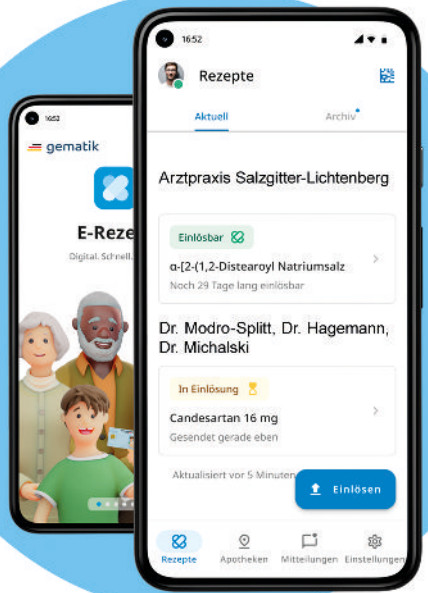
16:52

gematik

E-Reze

Digital. Schnell.

16:52

Rezepte

Aktuell

Archiv

Arztpraxis Salzgitter-Lichtenberg

Einlösbar

α-[2-(1,2-Distearoyl Natriumsalz

Noch 29 Tage lang einlösbar

Dr. Modro-Splitt, Dr. Hagemann, Dr. Michalski

In Einlösung

Candesartan 16 mg

Gesendet gerade eben

Aktualisiert vor 5 Minuten

Einlösen

Rezepte

Apotheken

Mitteilungen

Einstellungen